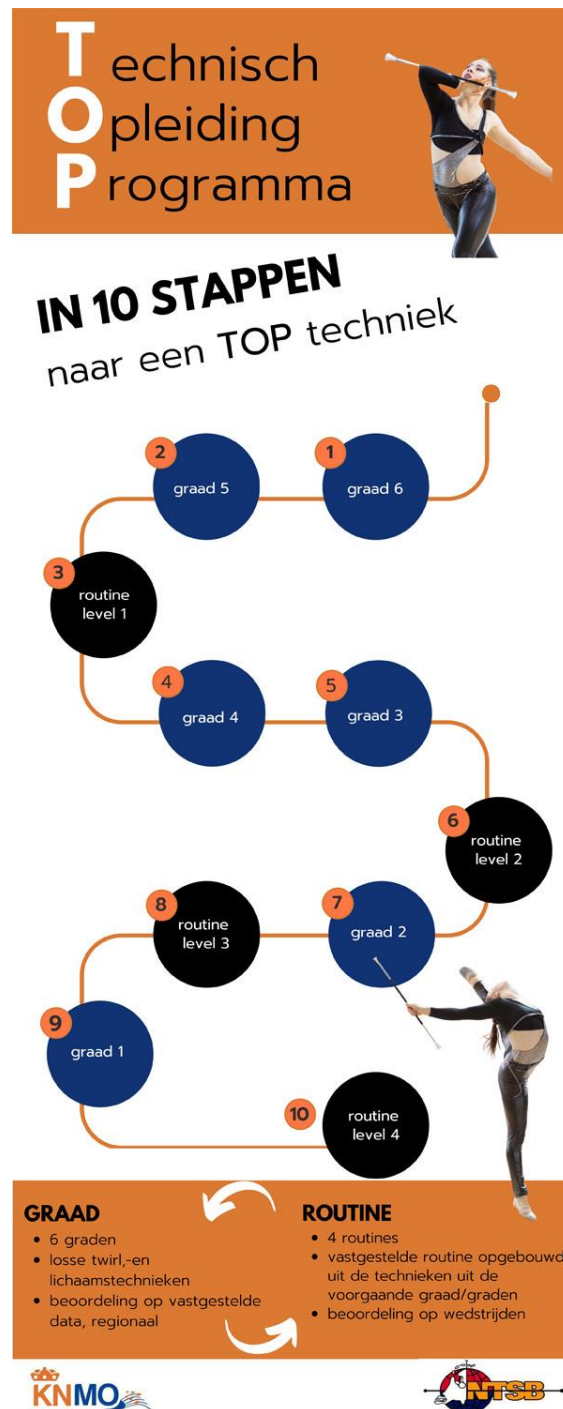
Technisch
Opleiding
Programma

IN 10 STAPPEN
naar een TOP techniek

1 graad 6
2 graad 5
3 routine level 1
4 graad 4
5 graad 3
6 routine level 2
7 graad 2
8 routine level 3
9 graad 1
10 routine level 4

GRAAD
• 6 graden
• losse twirl,-en lichaamstechnieken
• beoordeling op vastgestelde data, regionaal

ROUTINE
• 4 routines
• vastgestelde routine opgebouwd uit de technieken uit de voorgaande graad/graden
• beoordeling op wedstrijden

KNMO

NTSB